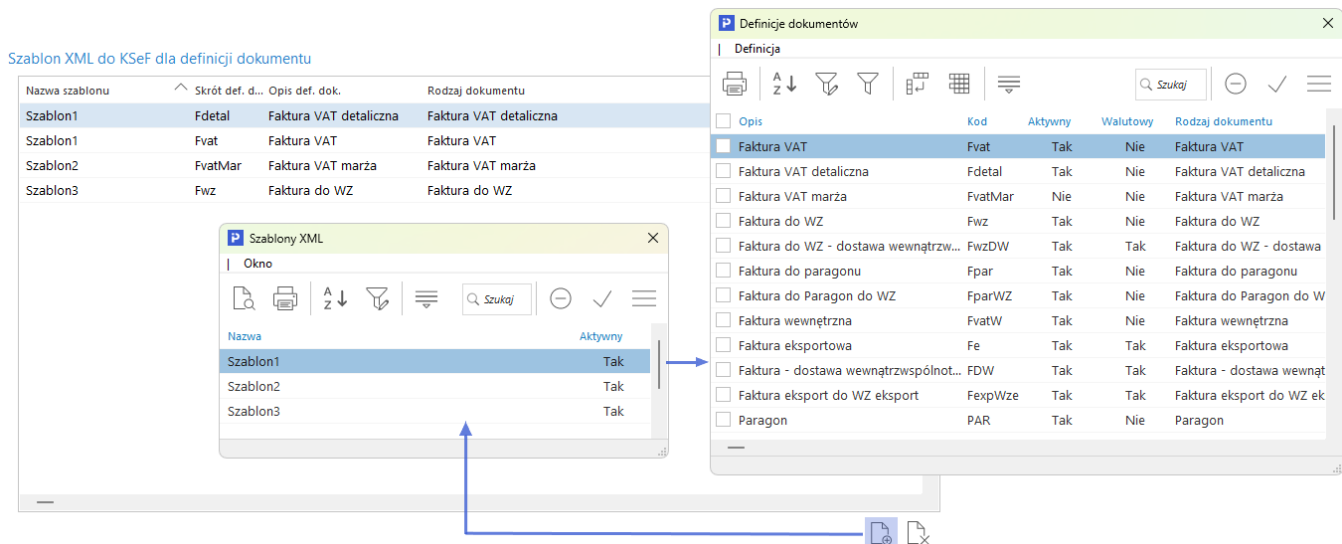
Szablon XML do KSeF dla definicji dokumentu

| Nazwa szablonu | Skrót def. d... | Opis def. dok. | Rodzaj dokumentu |
|---|---|---|---|
| Szablon1 | Fdetal | Faktura VAT detaliczna | Faktura VAT detaliczna |
| Szablon1 | Fvat | Faktura VAT | Faktura VAT |
| Szablon2 | FvatMar | Faktura VAT marża | Faktura VAT marża |
| Szablon3 | Fwz | Faktura do WZ | Faktura do WZ |

Szablony XML

Okno

Szukaj

| Nazwa | Aktywny |
|---|---|
| Szablon1 | Tak |
| Szablon2 | Tak |
| Szablon3 | Tak |

Definicje dokumentów

Definicja

Szukaj

| Opis | Kod | Aktywny | Walutowy | Rodzaj dokumentu |
|---|---|---|---|---|
| Faktura VAT | Fvat | Tak | Nie | Faktura VAT |
| Faktura VAT detaliczna | Fdetal | Tak | Nie | Faktura VAT detaliczna |
| Faktura VAT marża | FvatMar | Nie | Nie | Faktura VAT marża |
| Faktura do WZ | Fwz | Tak | Nie | Faktura do WZ |
| Faktura do WZ - dostawa wewnątrzw... | FwzDW | Tak | Tak | Faktura do WZ - dostawa |
| Faktura do paragonu | Fpar | Tak | Nie | Faktura do paragonu |
| Faktura do Paragon do WZ | FparWZ | Tak | Nie | Faktura do Paragon do W |
| Faktura wewnętrzna | FvatW | Tak | Nie | Faktura wewnętrzna |
| Faktura eksportowa | Fe | Tak | Tak | Faktura eksportowa |
| Faktura - dostawa wewnątrzwspólnot... | FDW | Tak | Tak | Faktura - dostawa wewnąt |
| Faktura eksport do WZ eksport | FexpWze | Tak | Tak | Faktura eksport do WZ ek |
| Paragon | PAR | Tak | Nie | Paragon |